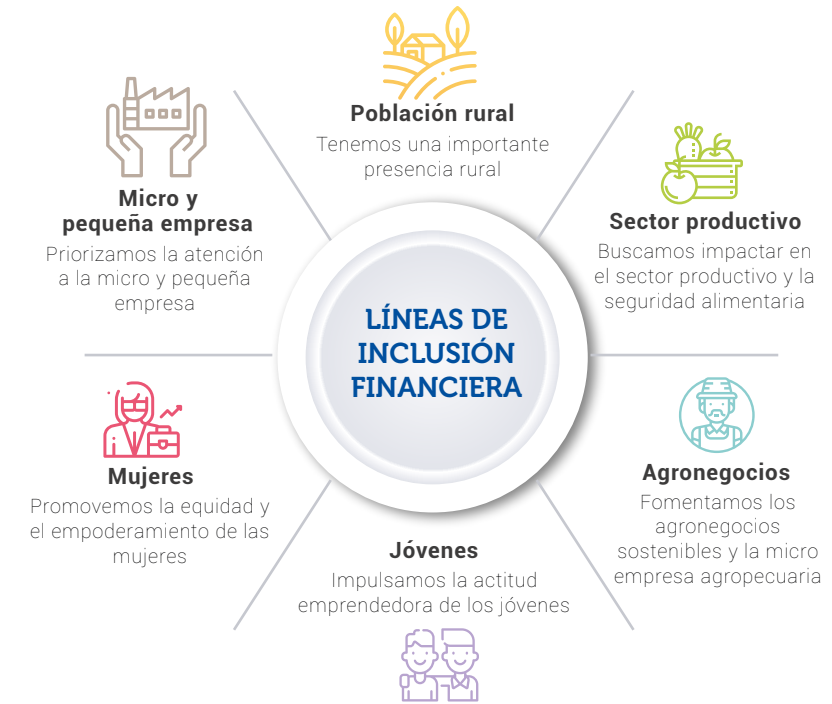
LÍNEAS DE INCLUSIÓN FINANCIERA

Población rural
Tenemos una importante presencia rural

Sector productivo
Buscamos impactar en el sector productivo y la seguridad alimentaria

Agronegocios
Fomentamos los agronegocios sostenibles y la micro empresa agropecuaria

Jóvenes
Impulsamos la actitud emprendedora de los jóvenes

Mujeres
Promovemos la equidad y el empoderamiento de las mujeres

Micro y pequeña empresa
Priorizamos la atención a la micro y pequeña empresa